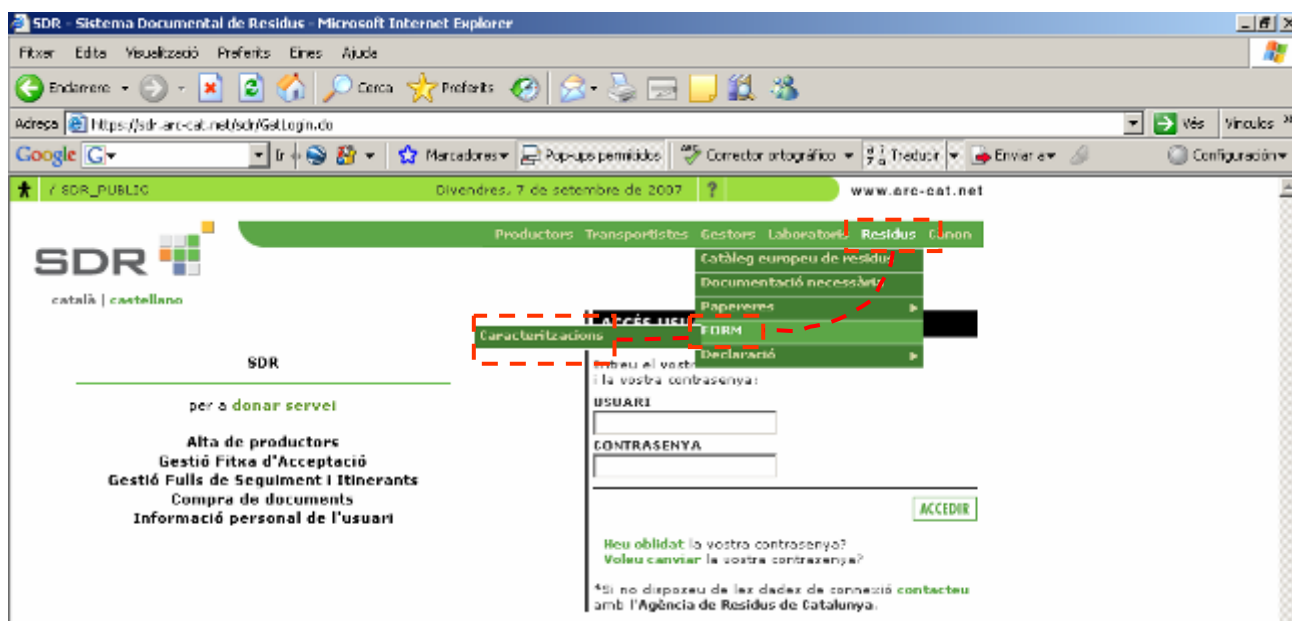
SDR - Sistema Documental de Residus - Microsoft Internet Explorer

Fitxer Edita Visualització Preferits Eines Ajuda

Endarrere Cerca Preferits

Adreça https://sdr.arc-cat.net/sdr/GetLogin.do

Vés Vincules

Google G Marcadores Pop-ups permitidos Corrector ortográfico Traducir Enviar a Configuración

/ SDR_PUBLIC Divendres, 7 de setembre de 2007 ? www.arc-cat.net

Productors Transportistes Gestors Laboratoris Residus Cànon

Catàleg europeu de residus
Documentació necessària
Papereres
FORM
Declaració

Caracteritzacions

SDR

català | castellano

ACCÉS USU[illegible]

Entreu el vostr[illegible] i la vostra contrasenya:

USUARI

CONTRASENYA

ACCEDIR

SDR

per a donar servei

Alta de productors
Gestió Fitxa d'Acceptació
Gestió Fulls de Seguiment i Itinerants
Compra de documents
Informació personal de l'usuari

Heu oblidat la vostra contrasenya?
Voleu canviar la vostra contrasenya?

*Si no disposeu de les dades de connexió contacteu amb l'Agència de Residus de Catalunya.